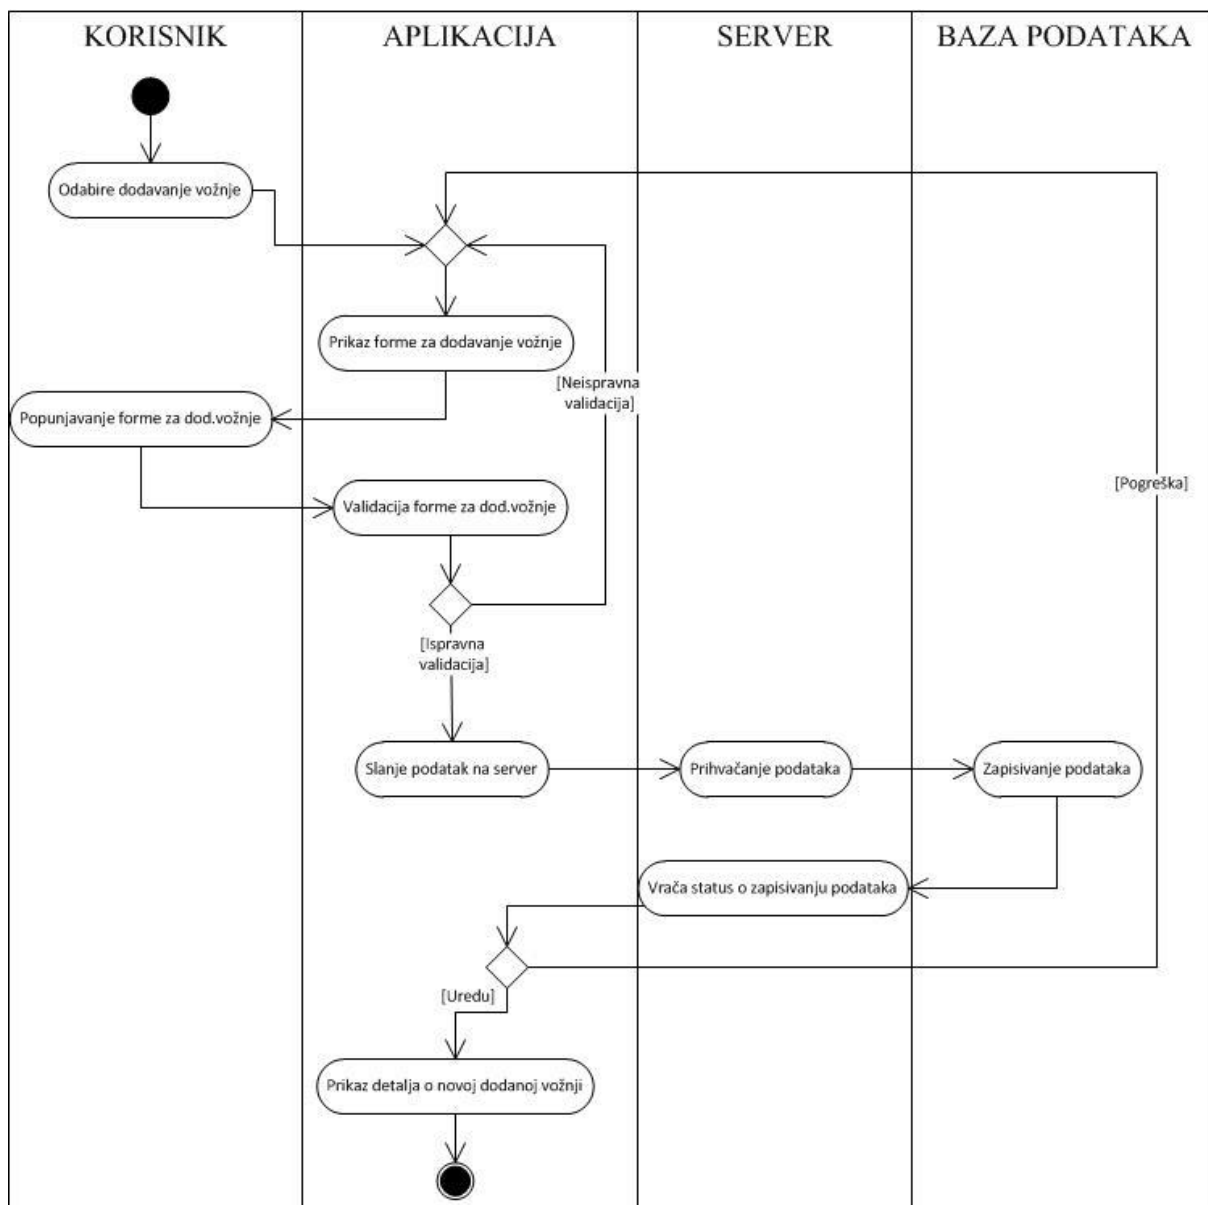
KORISNIK

APLIKACIJA

SERVER

BAZA PODATAKA

Odabire dodavanje vožnje

Prikaz forme za dodavanje vožnje

[Neispravna validacija]

Popunjavanje forme za dod.vožnje

[Pogreška]

Validacija forme za dod.vožnje

[Ispravna validacija]

Slanje podatak na server

Prihvačanje podataka

Zapisivanje podataka

Vrača status o zapisivanju podataka

[Uredu]

Prikaz detalja o novoj dodanoj vožnji